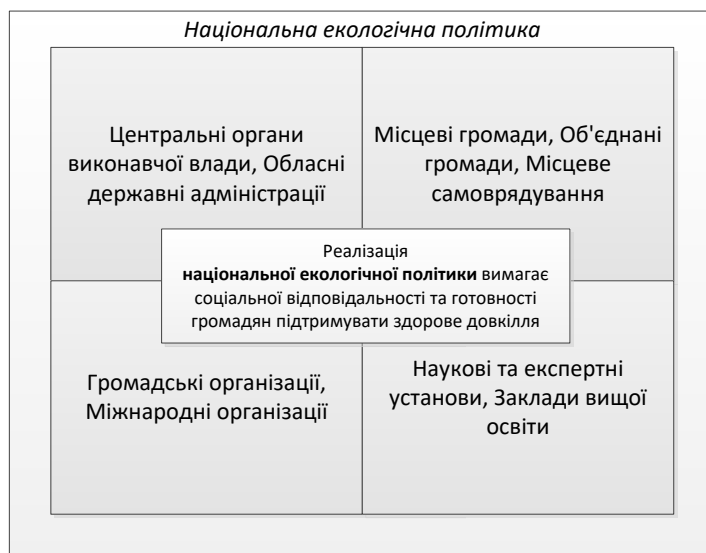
Національна екологічна політика

Центральні органи виконавчої влади, Обласні державні адміністрації

Місцеві громади, Об'єднані громади, Місцеве самоврядування

Реалізація **національної екологічної політики** вимагає соціальної відповідальності та готовності громадян підтримувати здорове довкілля

Громадські організації, Міжнародні організації

Наукові та експертні установи, Заклади вищої освіти